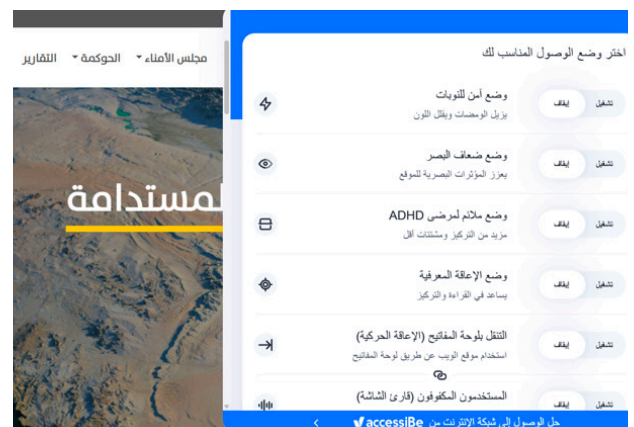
مجلس الأمناء ▾ الحوكمة ▾ التقارير

لمستدامة

اختر وضع الوصول المناسب لك

وضع أمن للنوبات
يزيل الومضات ويقلل اللون
تشغيل إيقاف

وضع ضعاف البصر
يعزز المؤثرات البصرية للموقع
تشغيل إيقاف

وضع ملائم لمرضى ADHD
مزيد من التركيز ومشتتات أقل
تشغيل إيقاف

وضع الإعاقة المعرفية
يساعد في القراءة والتركيز
تشغيل إيقاف

التنقل بلوحة المفاتيح (الإعاقة الحركية)
استخدام موقع الويب عن طريق لوحة المفاتيح
تشغيل إيقاف

المستخدمون المكفوفون (قارئ الشاشة)
تشغيل إيقاف

حل الوصول إلى شبكة الإنترنت من accessiBe